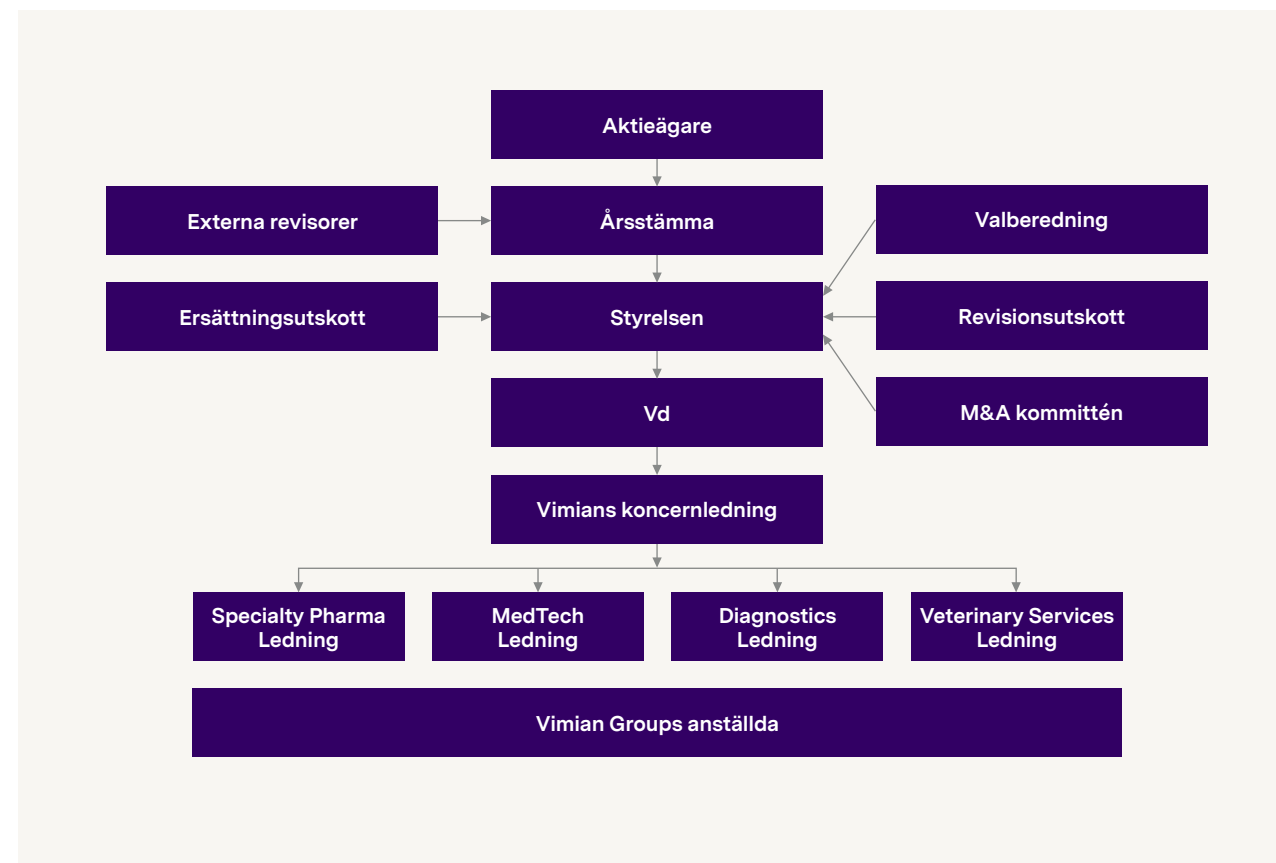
Aktieägare

Externa revisorer

Årsstämma

Valberedning

Ersättningsutskott

Styrelsen

Revisionsutskott

Vd

M&A kommittén

Vimians koncernledning

Specialty Pharma Ledning

MedTech Ledning

Diagnostics Ledning

Veterinary Services Ledning

Vimian Groups anställda